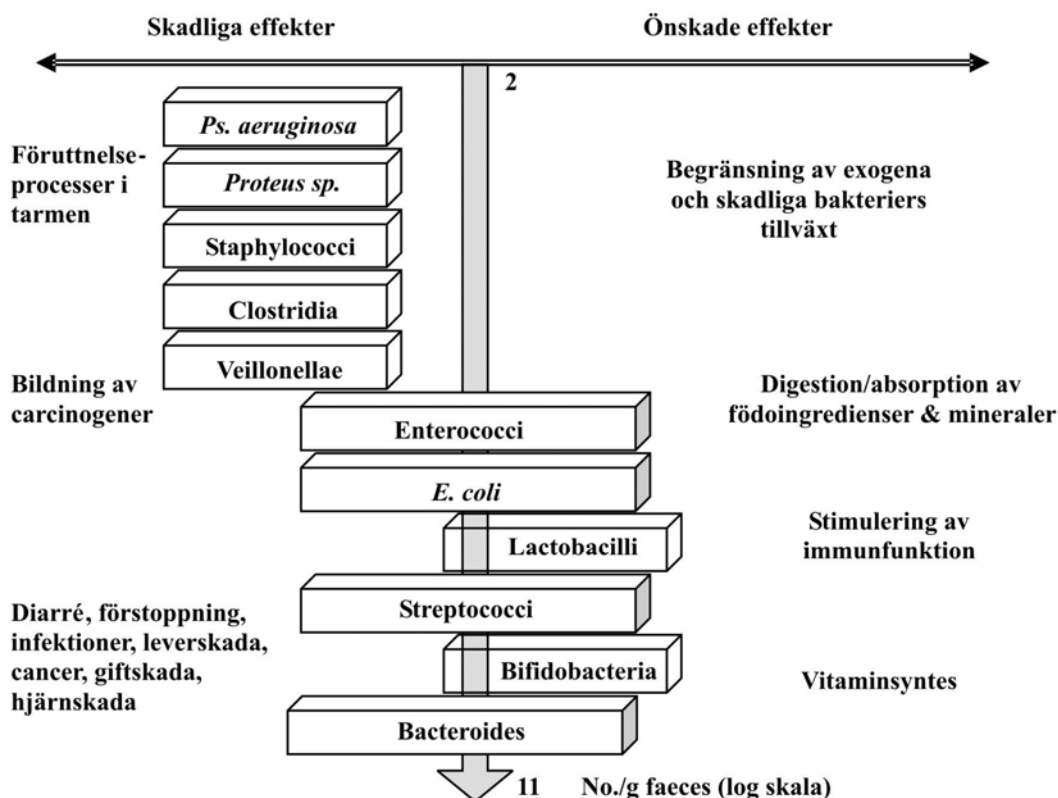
Skadliga effekter

Önskade effekter

2

Ps. aeruginosa

Föruttnelseprocesser i tarmen

Proteus sp.

Begränsning av exogena och skadliga bakteriers tillväxt

Staphylococci

Clostridia

Veillonellae

Bildning av carcinogener

Digestion/absorption av födoingredienser & mineraler

Enterococci

E. coli

Lactobacilli

Stimulering av immunfunktion

Diarré, förstoppning, infektioner, leverskada, cancer, giftskada, hjärnskada

Streptococci

Bifidobacteria

Vitaminsyntes

Bacteroides

11

No./g faeces (log skala)